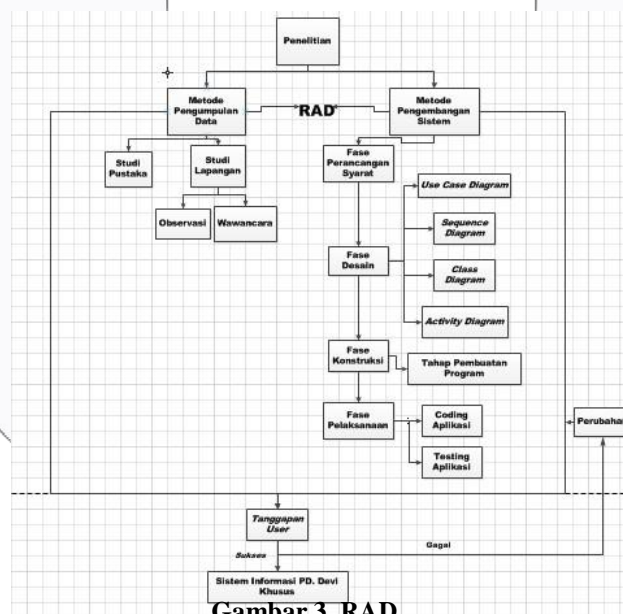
Penelitian

Metode Pengumpulan Data

RAD

Metode Pengembangan Sistem

Studi Pustaka

Studi Lapangan

Observasi

Wawancara

Fase Perancangan Syarat

Use Case Diagram

Sequence Diagram

Class Diagram

Activity Diagram

Fase Desain

Fase Konstruksi

Tahap Pembuatan Program

Fase Pelaksanaan

Coding Aplikasi

Testing Aplikasi

Perubahan

Tanggapan User

Sukses

Gagal

Sistem Informasi PD. Devi Khusus

Gambar 3. RAD